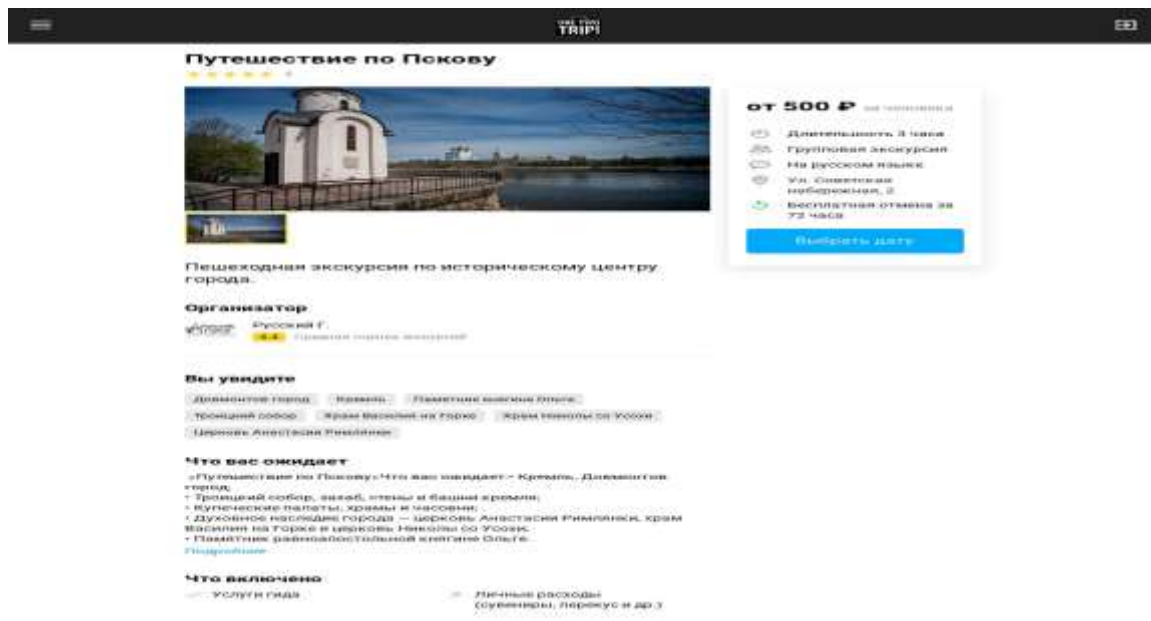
WE TRO TRIP!

Путешествие по Пскову

★★★★★ 1

от 500 ₽ за человека

Длительность 3 часа
Групповая экскурсия
На русском языке
Ул. Советская набережная, 2
Бесплатная отмена за 72 часа

Выбрать дату

Пешеходная экскурсия по историческому центру города.

Организатор

Русский Г.
4.4 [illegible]

Вы увидите

Довмонтов город
Кремль
Памятник княгине Ольге
Троицкий собор
Храм Василия на Горке
Храм Николы со Усохи
Церковь Анастасии Римлянки

Что вас ожидает

«Путешествие по Пскову»: Что вас ожидает:- Кремль, Довмонтов город;
• Троицкий собор, захаб, стены и башни кремля;
• Купеческие палаты, храмы и часовни;
• Духовное наследие города — церковь Анастасии Римлянки, храм Василия на Горке и церковь Николы со Усохи.
• Памятник равноапостольной княгине Ольге.
Подробнее

Что включено

Услуги гида
Личные расходы (сувениры, перекус и др.)